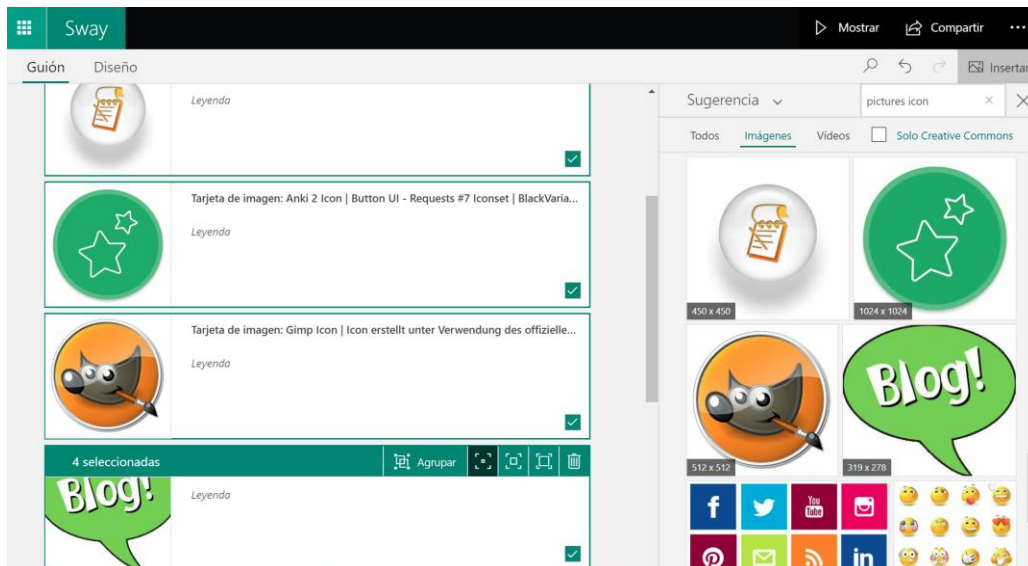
Sway

Mostrar

Compartir

...

Guión

Diseño

Insertar

Leyenda

Tarjeta de imagen: Anki 2 Icon | Button UI - Requests #7 Iconset | BlackVaria...

Leyenda

Tarjeta de imagen: Gimp Icon | Icon erstellt unter Verwendung des offizielle...

Leyenda

4 seleccionadas

Agrupar

Blog!

Leyenda

Sugerencia

pictures icon

Todos

Imágenes

Videos

Solo Creative Commons

450 x 450

1024 x 1024

512 x 512

319 x 278

Blog!

You Tube

in